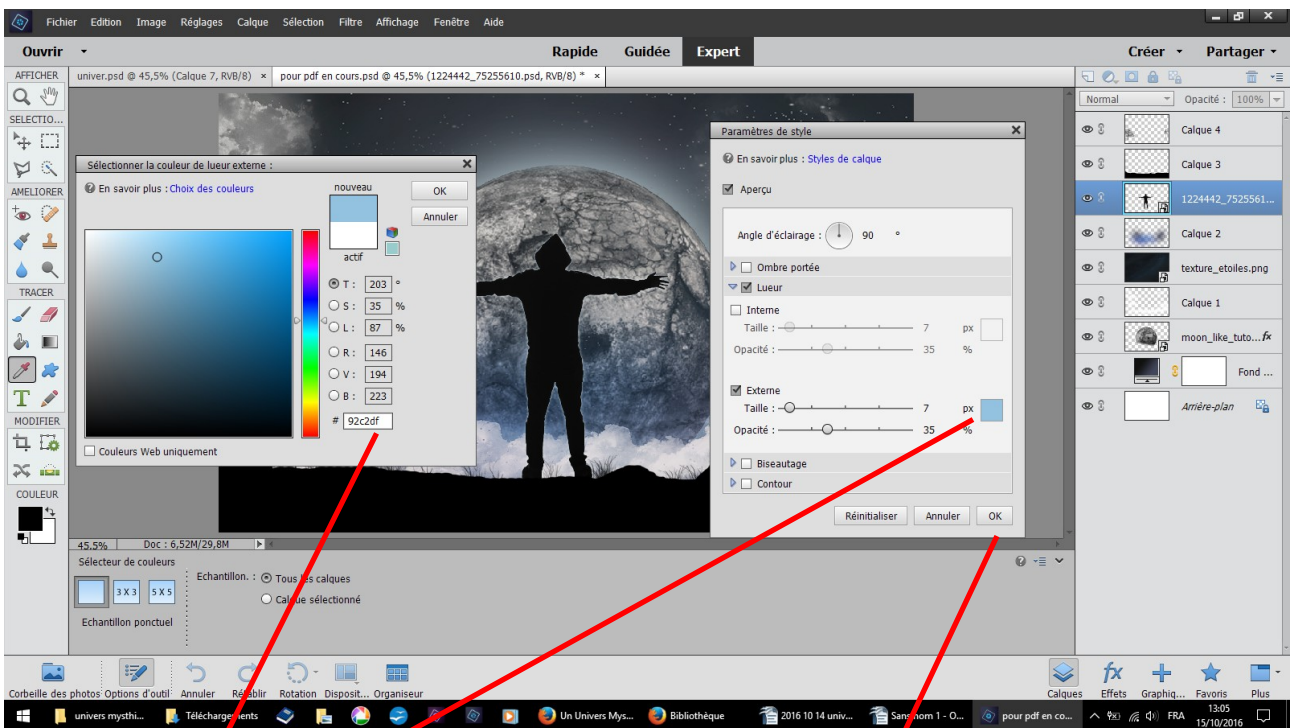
Fichier Edition Image Réglages Calque Sélection Filtre Affichage Fenêtre Aide

Ouvrir

Rapide Guidée Expert

Créer Partager

AFFICHER
SELECTIO...
AMELIORER
TRACER
MODIFIER
COULEUR

univer.psd @ 45,5% (Calque 7, RVB/8) ×
pour pdf en cours.psd @ 45,5% (1224442_75255610.psd, RVB/8) * ×

Sélectionner la couleur de lueur externe :
En savoir plus : Choix des couleurs
nouveau
actif
OK
Annuler
T : 203 °
S : 35 %
L : 87 %
R : 146
V : 194
B : 223
# 92c2df
Couleurs Web uniquement

Paramètres de style
En savoir plus : Styles de calque
Aperçu
Angle d'éclairage : 90 °
Ombre portée
Lueur
Interne
Taille : 7 px
Opacité : 35 %
Externe
Taille : 7 px
Opacité : 35 %
Biseautage
Contour
Réinitialiser Annuler OK

Normal
Opacité : 100%
Calque 4
Calque 3
1224442_7525561...
Calque 2
texture_etoiles.png
Calque 1
moon_like_tuto...
Fond ...
Arrière-plan

45,5% Doc : 6,52M/29,8M

Sélecteur de couleurs
3 X 3
5 X 5
Echantillon ponctuel
Echantillon. :
Tous les calques
Calque sélectionné

Corbeille des photos Options d'outil Annuler Rétablir Rotation Disposit... Organiseur
Calques Effets Graphiq... Favoris Plus

univers mysthi... Téléchargements Un Univers Mys... Bibliothèque 2016 10 14 univ... Sans nom 1 - O... pour pdf en co...
FRA 13:05 15/10/2016